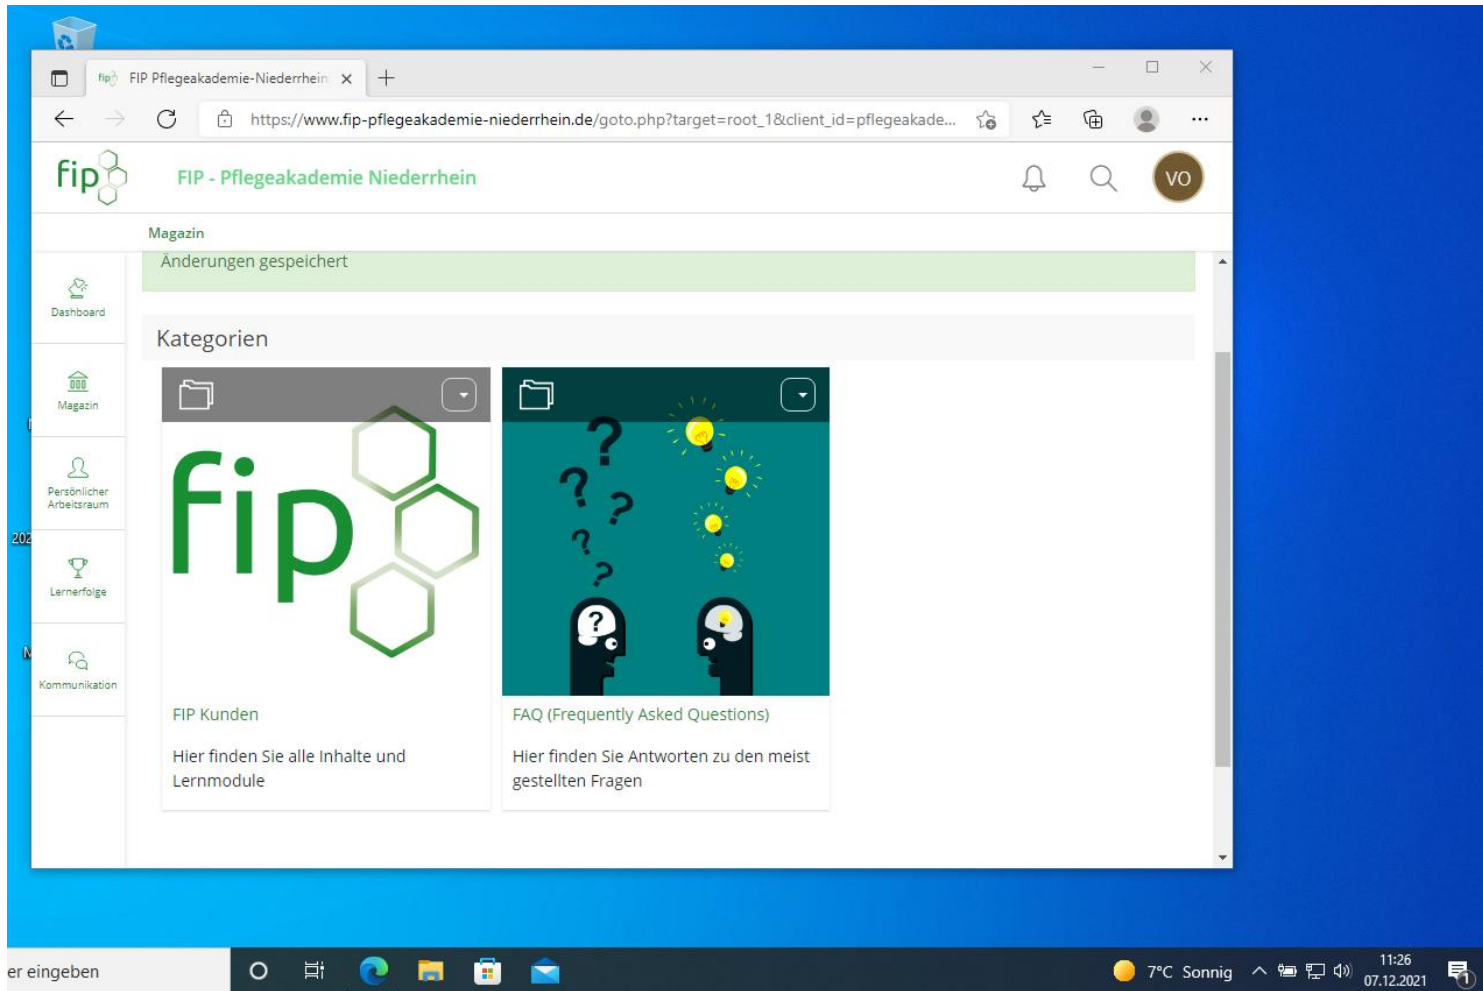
FIP Pflegeakademie-Niederrhein ×

https://www.fip-pflegeakademie-niederrhein.de/goto.php?target=root_1&client_id=pflegeakade...

fip

FIP - Pflegeakademie Niederrhein

VO

Magazin

Änderungen gespeichert

Dashboard

Magazin

Persönlicher Arbeitsraum

Lernerfolge

Kommunikation

Kategorien

fip

FIP Kunden

Hier finden Sie alle Inhalte und Lernmodule

FAQ (Frequently Asked Questions)

Hier finden Sie Antworten zu den meist gestellten Fragen

202

er eingeben

7°C Sonnig

11:26
07.12.2021